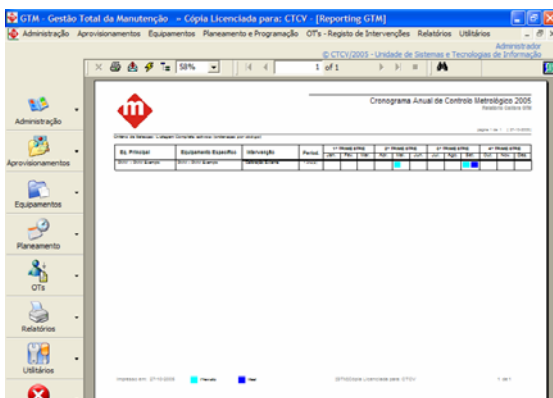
GTM - Gestão Total da Manutenção » Cópia Licenciada para: CTCV - [Reporting GTM]

Administração Aprovisionamentos Equipamentos Planeamento e Programação OT's - Registo de Intervenções Relatórios Utilitários

Administrador
© CTCV/2003 - Unidade de Sistemas e Tecnologias de Informação

58% 1 of 1

Administração

Aprovisionamentos

Equipamentos

Planeamento

OTs

Relatórios

Utilitários

Cronograma Anual de Controlo Metrológico 2005

Relatório Gestore GTM

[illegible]

| Eq. Principal | Equipamento Específico | Intervenção | Period. | 1º trimestre | | | 2º trimestre | | | 3º trimestre | | | 4º trimestre | | |
|---|---|---|---|---|---|---|---|---|---|---|---|---|---|---|---|
| | | | | Jan | Fev | Mar | Abr | Mai | Jun | Jul | Ago | Set | Out | Nov | Dez |
| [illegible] | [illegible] | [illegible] | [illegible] | | | | | | | | | | | | |

Impresso em 27-10-2005 Planeado Real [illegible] 1 de 1